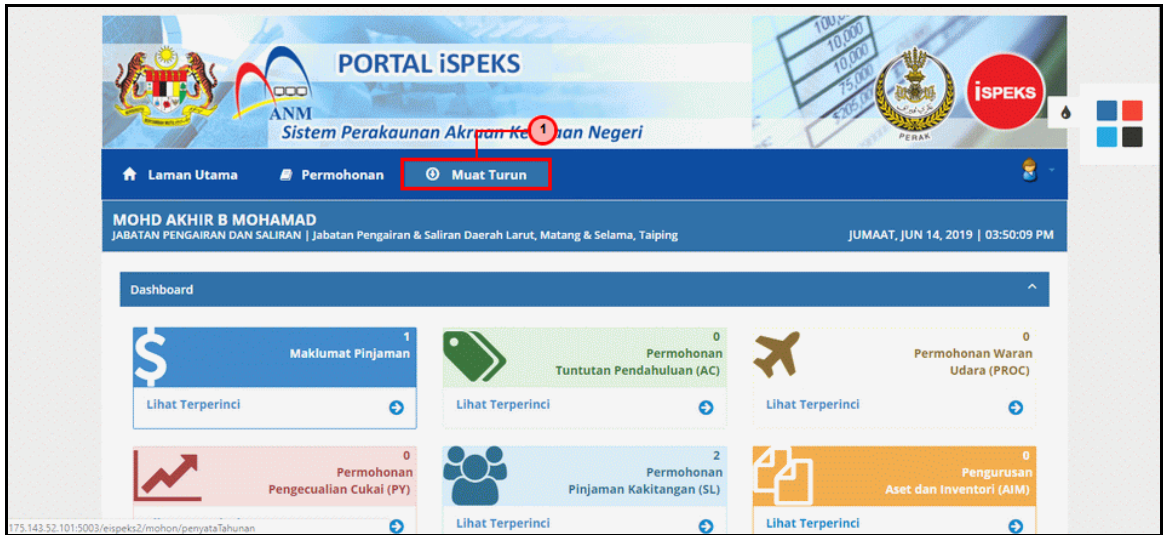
PORTAL iSPEKS

ANM

Sistem Perakaunan Akr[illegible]an Ke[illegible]an Negeri

1

PERAK

iSPEKS

Laman Utama
Permohonan
Muat Turun

MOHD AKHIR B MOHAMAD
JABATAN PENGAIRAN DAN SALIRAN | Jabatan Pengairan & Saliran Daerah Larut, Matang & Selama, Taiping

JUMAAT, JUN 14, 2019 | 03:50:09 PM

Dashboard

1
Maklumat Pinjaman
Lihat Terperinci

0
Permohonan
Tuntutan Pendahuluan (AC)
Lihat Terperinci

0
Permohonan Waran
Udara (PROC)
Lihat Terperinci

0
Permohonan
Pengecualian Cukai (PY)

2
Permohonan
Pinjaman Kakitangan (SL)
Lihat Terperinci

0
Pengurusan
Aset dan Inventori (AIM)
Lihat Terperinci

175.143.52.101:5003/eispeks2/mohon/penyataTahunan